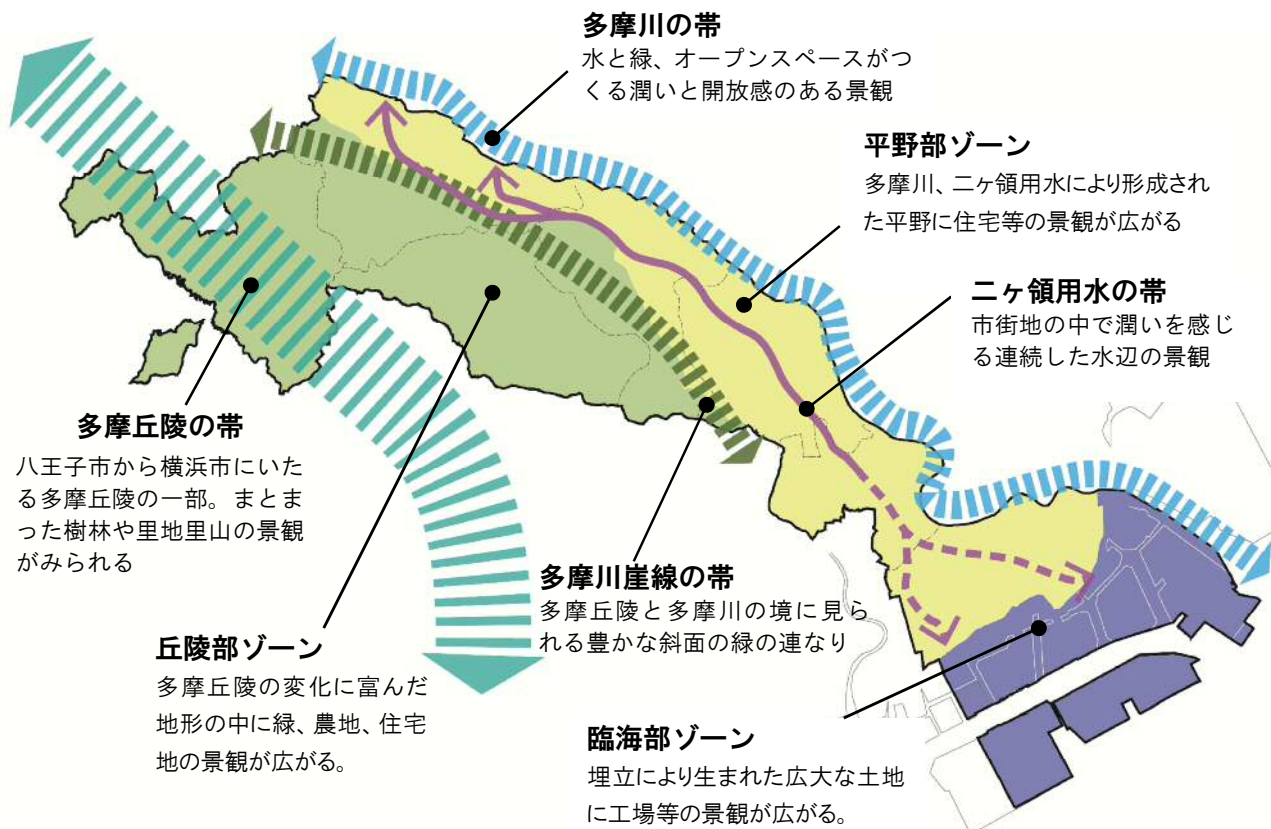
多摩川の帯
水と緑、オープンスペースがつくる潤いと開放感のある景観

平野部ゾーン
多摩川、二ヶ領用水により形成された平野に住宅等の景観が広がる

二ヶ領用水の帯
市街地の中で潤いを感じる連続した水辺の景観

多摩丘陵の帯
八王子市から横浜市にいたる多摩丘陵の一部。まとまった樹林や里地里山の景観がみられる

多摩川崖線の帯
多摩丘陵と多摩川の境に見られる豊かな斜面の緑の連なり

丘陵部ゾーン
多摩丘陵の変化に富んだ地形の中に緑、農地、住宅地の景観が広がる。

臨海部ゾーン
埋立により生まれた広大な土地に工場等の景観が広がる。